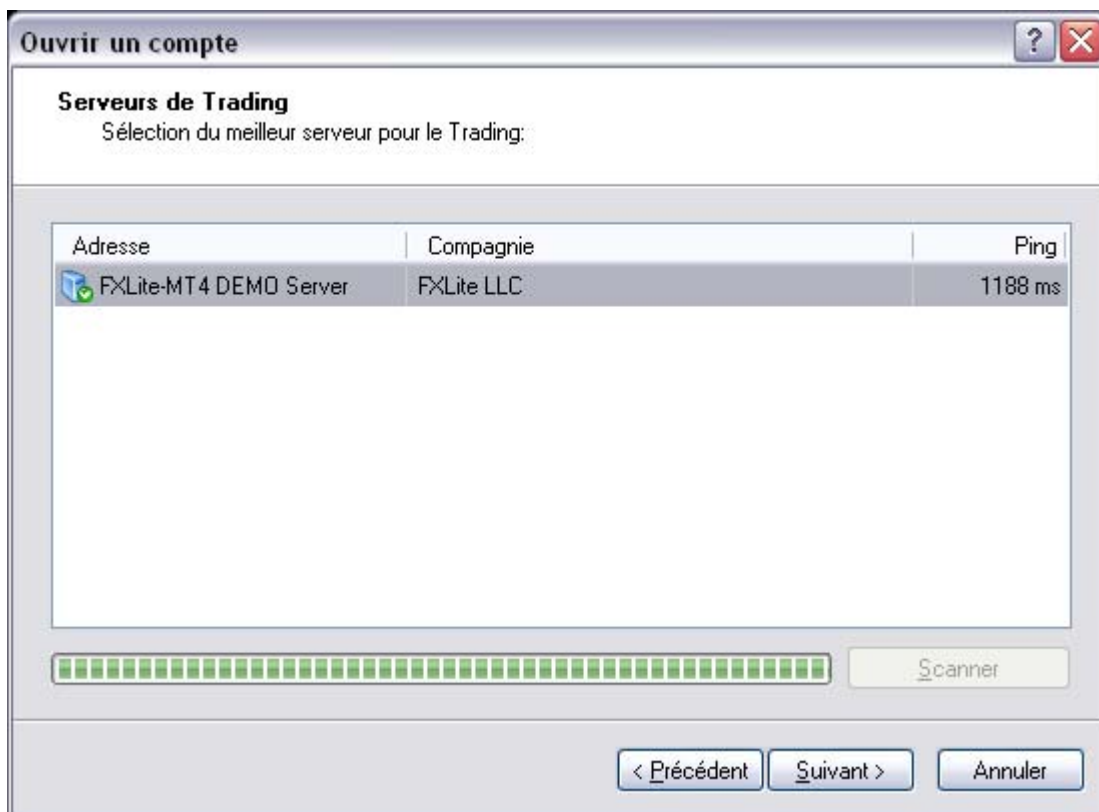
Ouvrir un compte

?

Serveurs de Trading
Sélection du meilleur serveur pour le Trading:

| Adresse | Compagnie | Ping |
|---|---|---|
| FXLite-MT4 DEMO Server | FXLite LLC | 1188 ms |

Scanner

< Précédent

Suivant >

Annuler